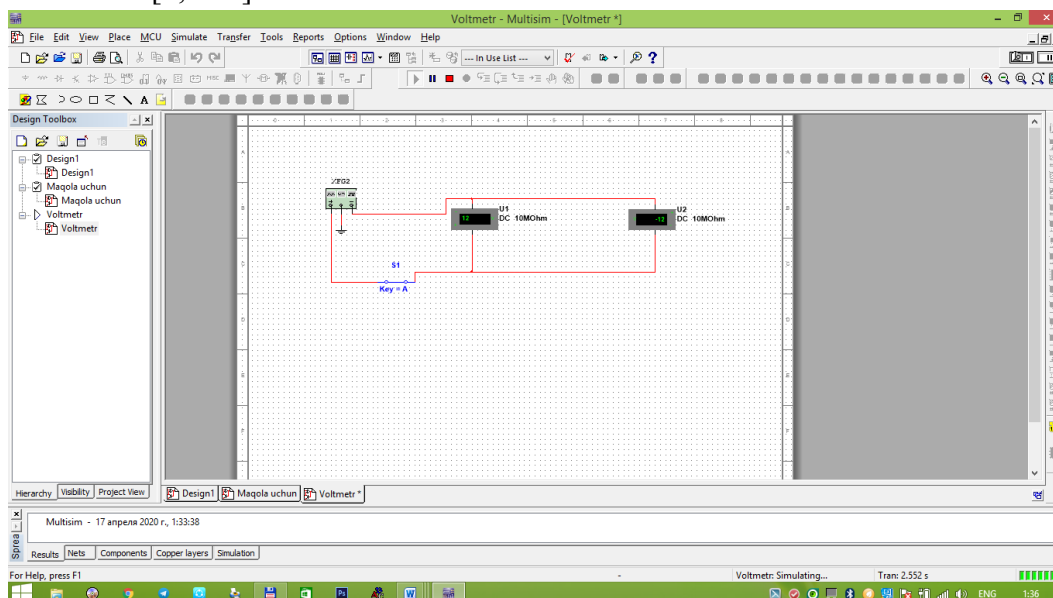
Voltmetr - Multisim - [Voltmetr *]

File Edit View Place MCU Simulate Transfer Tools Reports Options Window Help

--- In Use List ---

Design Toolbox

Design1
Design1
Maqola uchun
Maqola uchun
Voltmetr
Voltmetr

XFG2

U1
12
DC 10MOhm

U2
-12
DC 10MOhm

S1
Key = A

Hierarchy Visibility Project View

Design1 Maqola uchun Voltmetr *

Multisim - 17 апреля 2020 г., 1:33:38

Results Nets Components Copper layers Simulation

Sprea

For Help, press F1

Voltmetr: Simulating...

Tran: 2.552 s

ENG

1:36